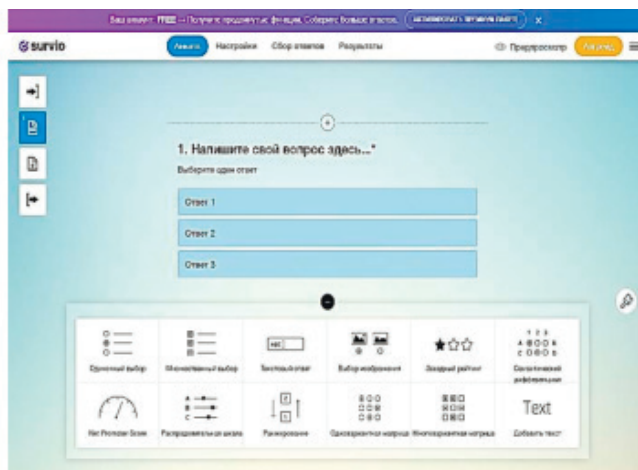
Ваш аккаунт: FREE — Получите продвинутые функции. Соберите больше ответов. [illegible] ×

survio

Анкета Настройки Сбор ответов Результаты

Предпросмотр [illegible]

1. Напишите свой вопрос здесь...*

Выберите один ответ

Ответ 1

Ответ 2

Ответ 3

Одиночный выбор

Множественный выбор

Текстовый ответ

Выбор изображения

Звездный рейтинг

Семантический дифференциал

Net Promoter Score

Распределительная шкала

Ранжирование

Однозначная матрица

Многозначная матрица

Text

Добавить текст